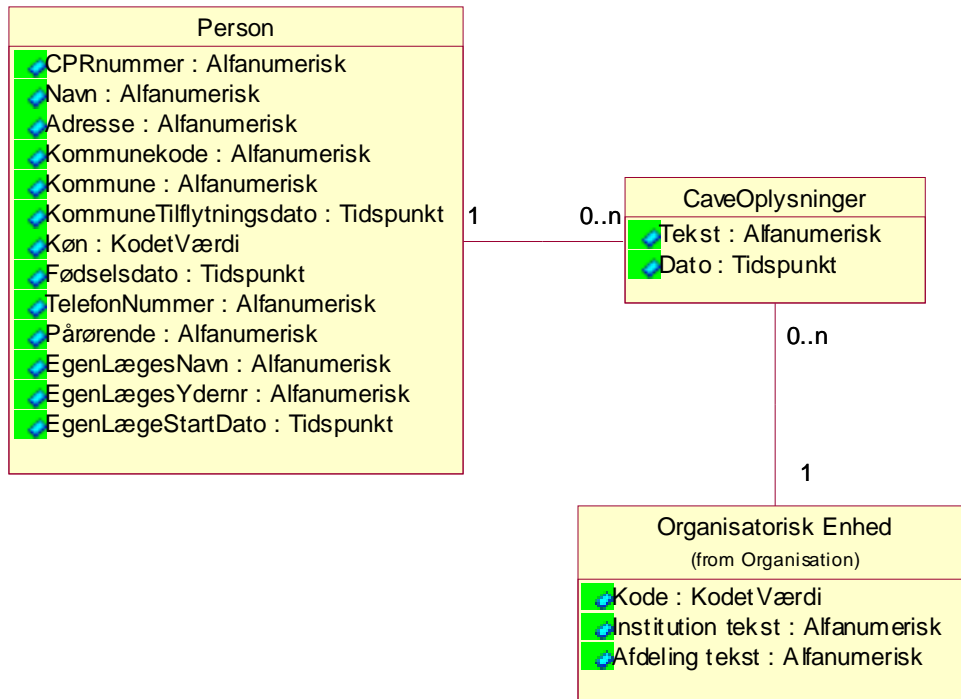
Person
CPRnummer : Alfanumerisk
Navn : Alfanumerisk
Adresse : Alfanumerisk
Kommunekode : Alfanumerisk
Kommune : Alfanumerisk
KommuneTilflytningsdato : Tidspunkt
Køn : KodetVærdi
Fødselsdato : Tidspunkt
TelefonNummer : Alfanumerisk
Pårørende : Alfanumerisk
EgenLægesNavn : Alfanumerisk
EgenLægesYdernr : Alfanumerisk
EgenLægeStartDato : Tidspunkt

1

0..n

CaveOplysninger
Tekst : Alfanumerisk
Dato : Tidspunkt

0..n

1

Organisatorisk Enhed
(from Organisation)
Kode : KodetVærdi
Institution tekst : Alfanumerisk
Afdeling tekst : Alfanumerisk